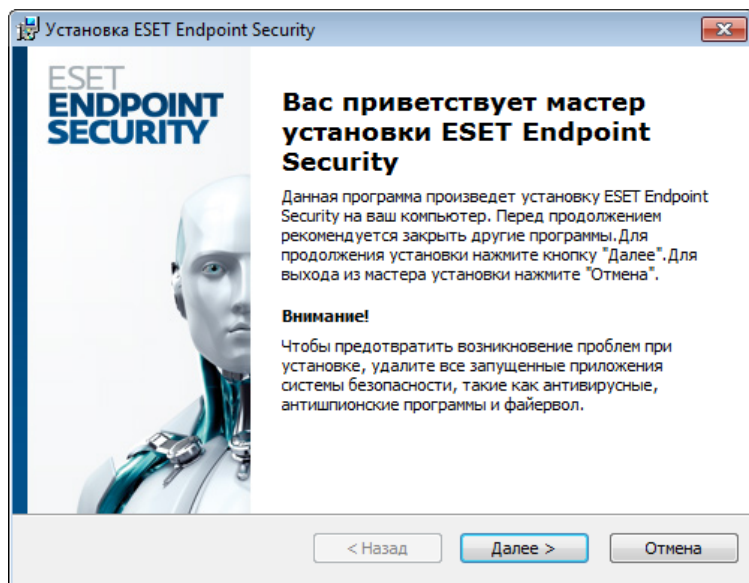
Установка ESET Endpoint Security

ESET ENDPOINT SECURITY

Вас приветствует мастер установки ESET Endpoint Security

Данная программа произведет установку ESET Endpoint Security на ваш компьютер. Перед продолжением рекомендуется закрыть другие программы. Для продолжения установки нажмите кнопку "Далее". Для выхода из мастера установки нажмите "Отмена".

Внимание!

Чтобы предотвратить возникновение проблем при установке, удалите все запущенные приложения системы безопасности, такие как антивирусные, антишпионские программы и файервол.

< Назад
Далее >
Отмена